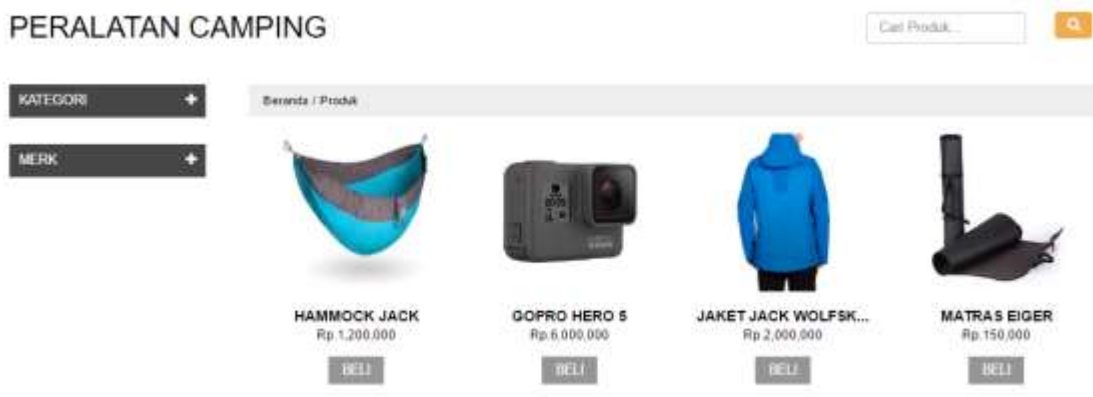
PERALATAN CAMPING

Cari Produk...

KATEGORI +

MERK +

Beranda / Produk

HAMMOCK JACK
Rp.1,200,000
BELI

GOPRO HERO 5
Rp.6,000,000
BELI

JAKET JACK WOLFSK...
Rp.2,000,000
BELI

MATRAS EIGER
Rp.150,000
BELI